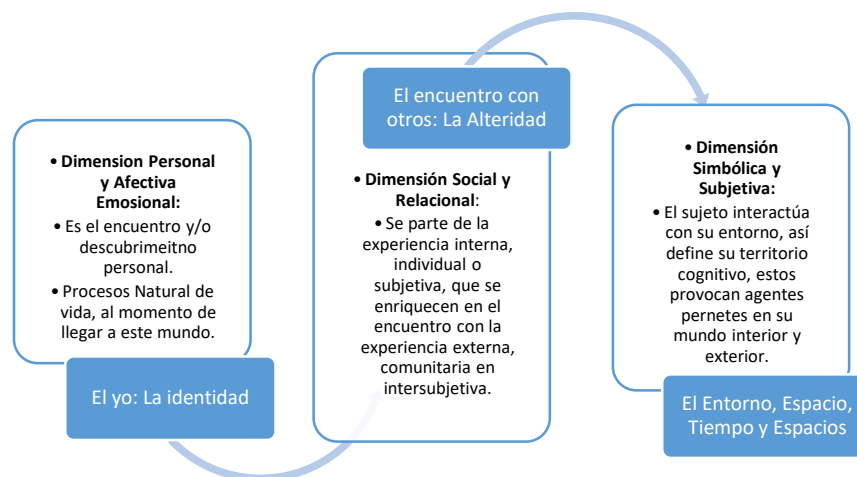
• **Dimension Personal y Afectiva Emosional:**
• Es el encuentro y/o descubrimeitno personal.
• Procesos Natural de vida, al momento de llegar a este mundo.

El yo: La identidad

El encuentro con otros: La Alteridad

• **Dimensión Social y Relacional**:
• Se parte de la experiencia interna, individual o subjetiva, que se enriquecen en el encuentro con la experiencia externa, comunitaria en intersubjetiva.

• **Dimensión Simbólica y Subjetiva:**
• El sujeto interactúa con su entorno, así define su territorio cognitivo, estos provocan agentes pernetes en su mundo interior y exterior.

El Entorno, Espacio, Tiempo y Espacios